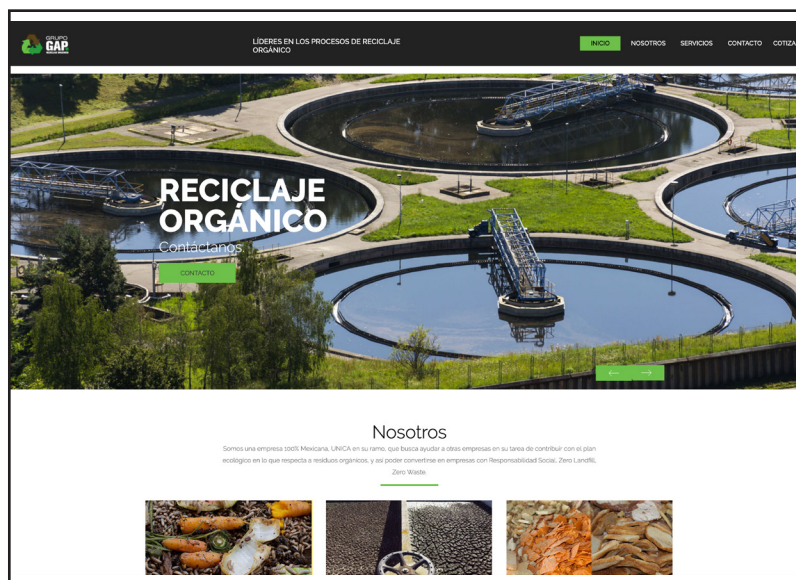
GRUPO GAP

LÍDERES EN LOS PROCESOS DE RECICLAJE ORGÁNICO

INICIO NOSOTROS SERVICIOS CONTACTO COTIZA

RECICLAJE ORGÁNICO

Contactanos

CONTACTO

Nosotros

Somos una empresa 100% Mexicana, UNICA en su ramo, que busca ayudar a otras empresas en su tarea de contribuir con el plan ecológico en lo que respecta a residuos orgánicos, y así poder convertirse en empresas con Responsabilidad Social, Zero Landfill, Zero Waste.